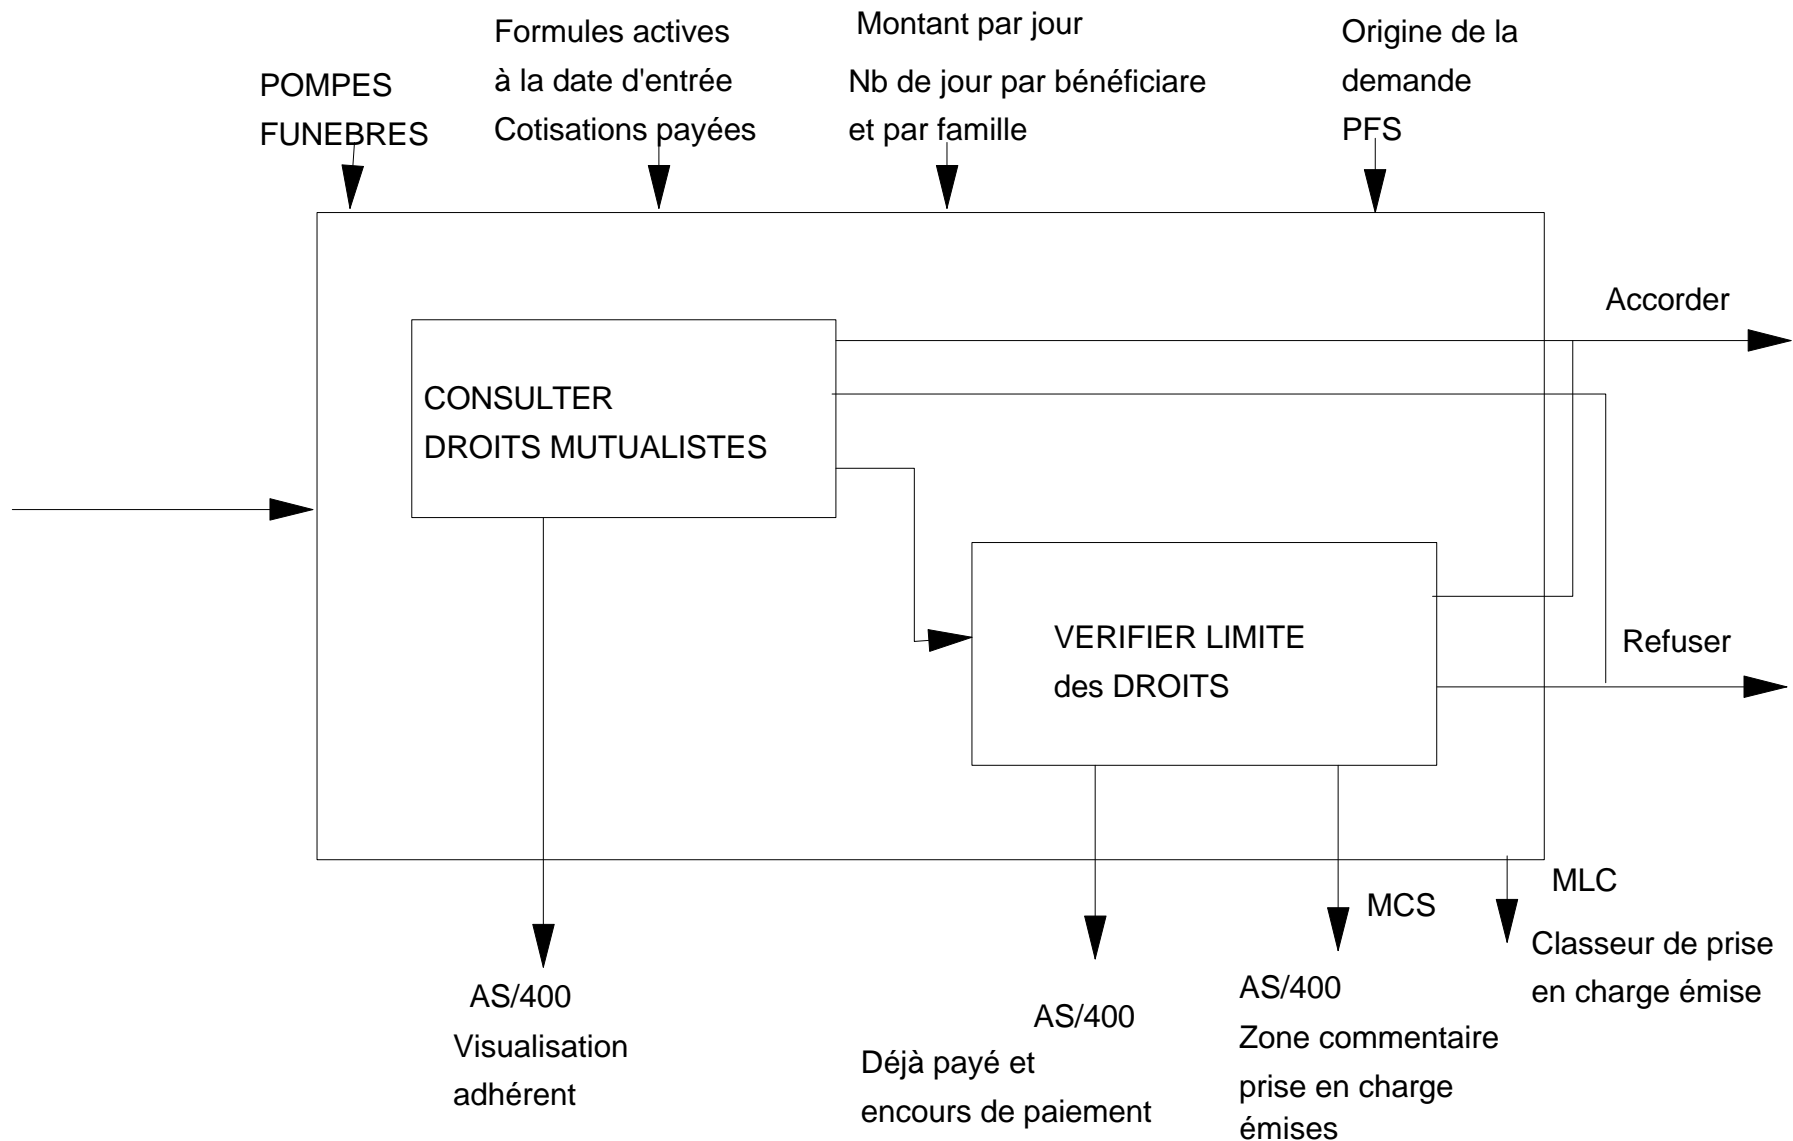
POMPES FUNEBRES

Formules actives
à la date d'entrée
Cotisations payées

Montant par jour
Nb de jour par bénéficiare
et par famille

Origine de la
demande
PFS

Accorder

CONSULTER
DROITS MUTUALISTES

VERIFIER LIMITE
des DROITS

Refuser

MLC

MCS

Classeur de prise
en charge émise

AS/400
Visualisation
adhérent

AS/400
Déjà payé et
encours de paiement

AS/400
Zone commentaire
prise en charge
émises